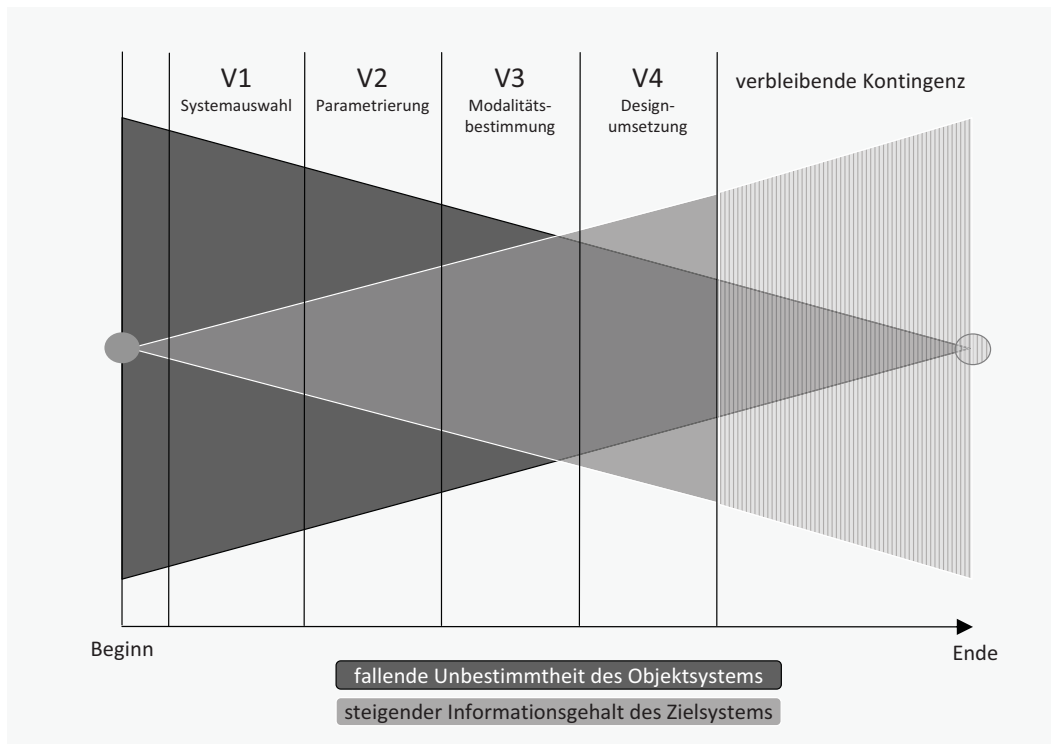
V1
Systemauswahl

V2
Parametrierung

V3
Modalitätsbestimmung

V4
Designumsetzung

verbleibende Kontingenz

Beginn

Ende

fallende Unbestimmtheit des Objektsystems

steigender Informationsgehalt des Zielsystems